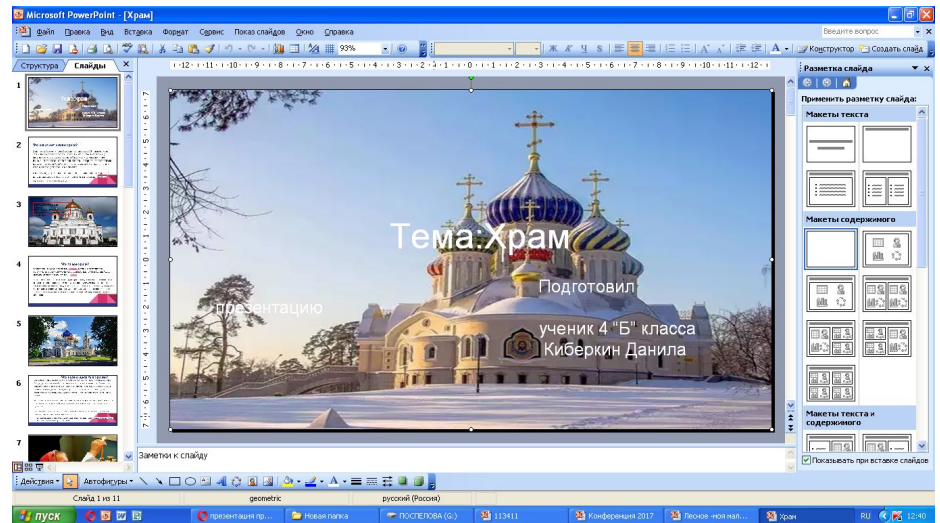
Microsoft PowerPoint - [Храм]

Файл Правка Вид Вставка Формат Сервис Показ слайдов Окно Справка

Введите вопрос

93%

Конструктор Создать слайд

Структура Слайды

Разметка слайда

Применить разметку слайда:

Макеты текста

Макеты содержимого

Макеты текста и содержимого

Показывать при вставке слайдов

Тема:Храм

презентацию

Подготовил

ученик 4 "Б" класса Киберкин Данила

Заметки к слайду

Действия Автофигуры

Слайд 1 из 11 geometric русский (Россия)

пуск презентация пр... Новая папка ПОСЛЕЛОВА (G:) 113411 Конференция 2017 Лесное -моя мал... Храм RU 12:40